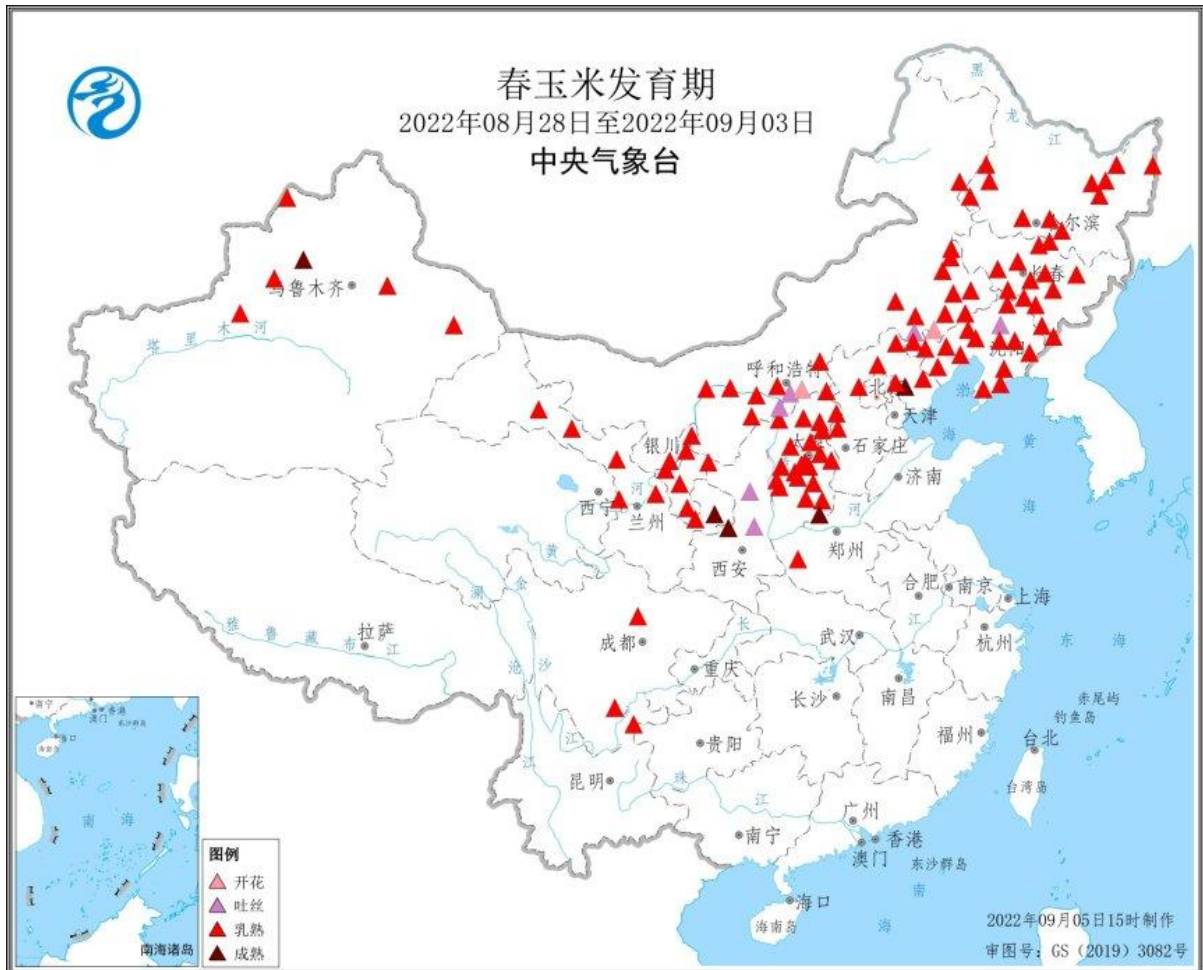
春玉米发育期
2022年08月28日至2022年09月03日
中央气象台

黑
龙
江
哈尔滨
长春
沈阳
呼和浩特
北京
天津
石家庄
太原
银川
西宁
兰州
西安
郑州
济南
乌鲁木齐
塔里木河
黄河
渤海
黄海
东海
南海
上海
南京
合肥
杭州
武汉
长江
成都
重庆
拉萨
雅鲁藏布江
金沙江
澜沧江
长沙
南昌
福州
台北
台湾岛
赤尾屿
钓鱼岛
贵阳
昆明
珠江
广州
香港
澳门
东沙群岛
南宁
海口
海南岛

南宁
澳门
香港
海口
南海
南海诸岛

图例
开花
吐丝
乳熟
成熟

2022年09月05日15时制作
审图号：GS（2019）3082号